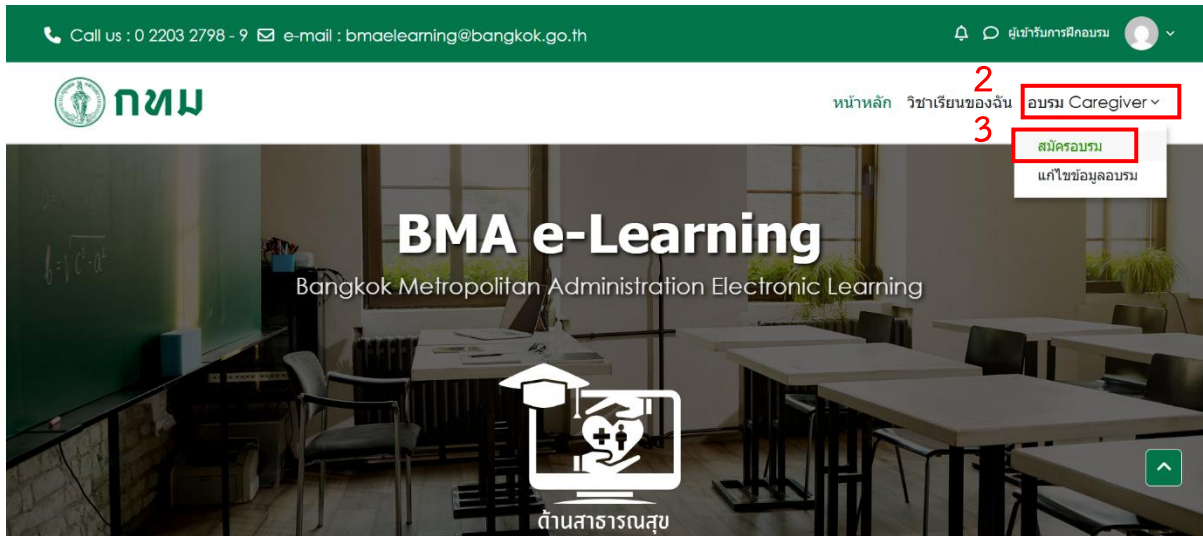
Call us : 0 2203 2798 - 9 e-mail : bmaelearning@bangkok.go.th

ผู้เข้ารับการฝึกอบรม

กทม

หน้าหลัก วิชาเรียนของฉัน อบรม Caregiver

2

3

สมัครอบรม

แก้ไขข้อมูลอบรม

BMA e-Learning

Bangkok Metropolitan Administration Electronic Learning

ด้านสาธารณสุข